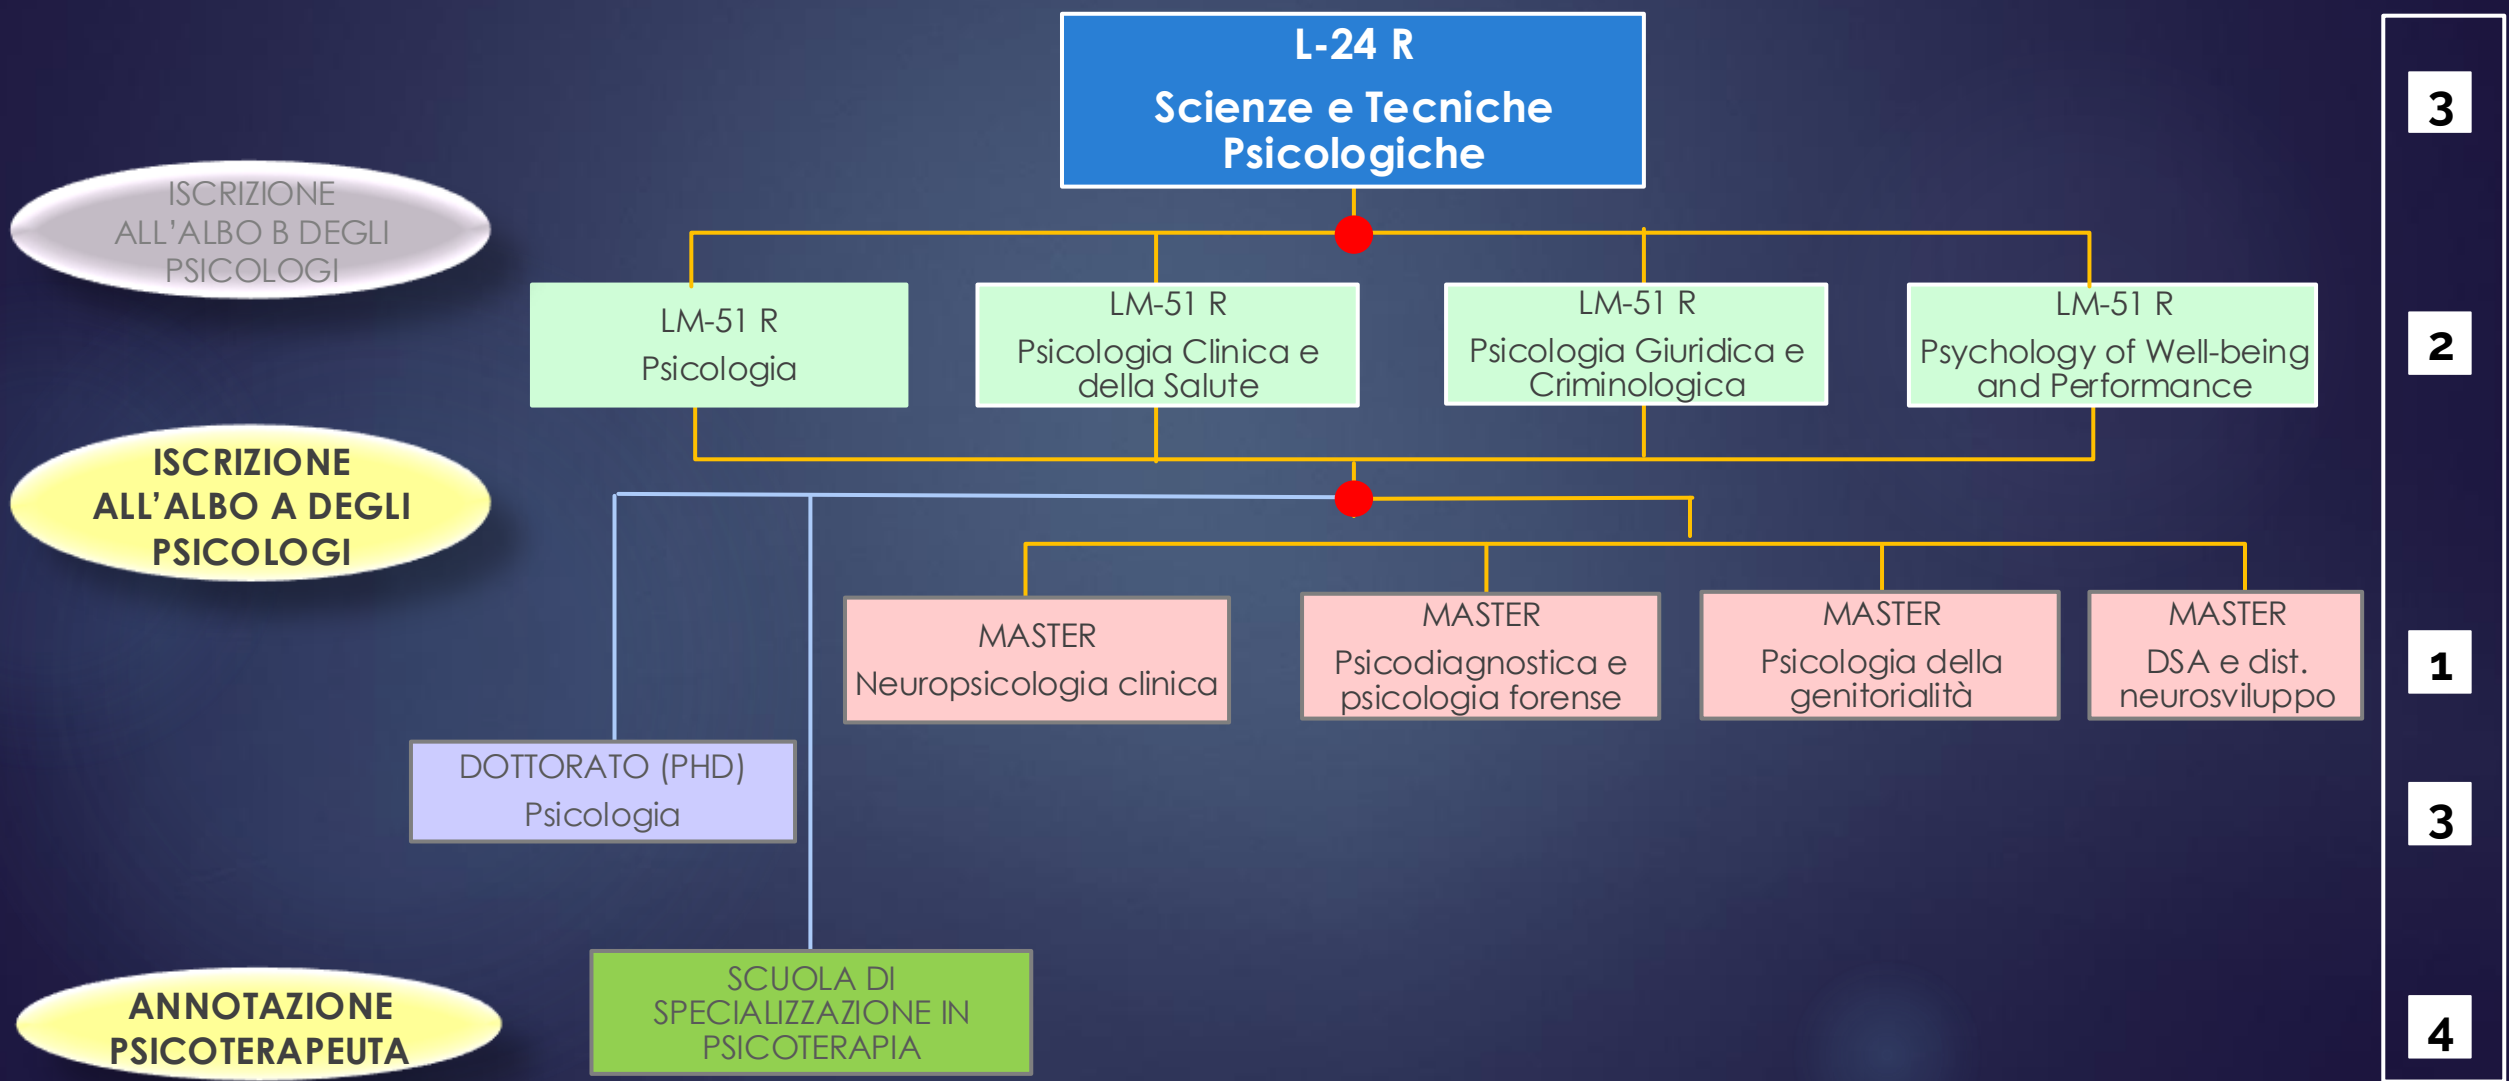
L-24 R
Scienze e Tecniche Psicologiche

ISCRIZIONE ALL'ALBO B DEGLI PSICOLOGI

LM-51 R
Psicologia

LM-51 R
Psicologia Clinica e della Salute

LM-51 R
Psicologia Giuridica e Criminologica

LM-51 R
Psychology of Well-being and Performance

ISCRIZIONE ALL'ALBO A DEGLI PSICOLOGI

MASTER
Neuropsicologia clinica

MASTER
Psicodiagnostica e psicologia forense

MASTER
Psicologia della genitorialità

MASTER
DSA e dist. neurosviluppo

DOTTORATO (PHD)
Psicologia

ANNOTAZIONE PSICOTERAPEUTA

SCUOLA DI SPECIALIZZAZIONE IN PSICOTERAPIA

3
2
1
3
4